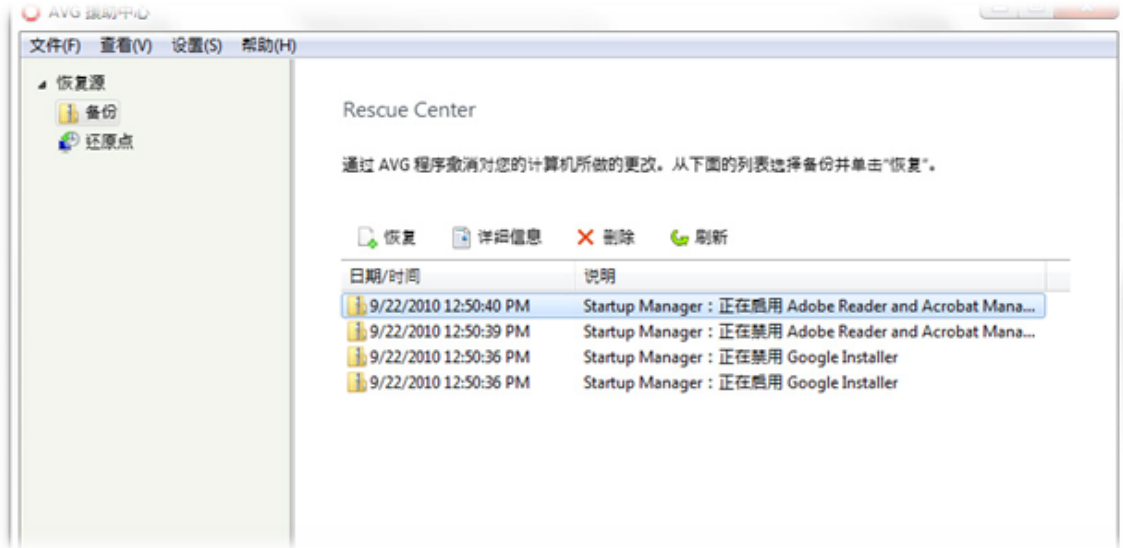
AVG 援助中心

文件(F) 查看(V) 设置(S) 帮助(H)

恢复源
备份
还原点

Rescue Center

通过 AVG 程序撤消对您的计算机所做的更改。从下面的列表选择备份并单击"恢复"。

恢复 详细信息 删除 刷新

| 日期/时间 | 说明 |
|---|---|
| 9/22/2010 12:50:40 PM | Startup Manager：正在启用 Adobe Reader and Acrobat Mana... |
| 9/22/2010 12:50:39 PM | Startup Manager：正在禁用 Adobe Reader and Acrobat Mana... |
| 9/22/2010 12:50:36 PM | Startup Manager：正在禁用 Google Installer |
| 9/22/2010 12:50:36 PM | Startup Manager：正在启用 Google Installer |